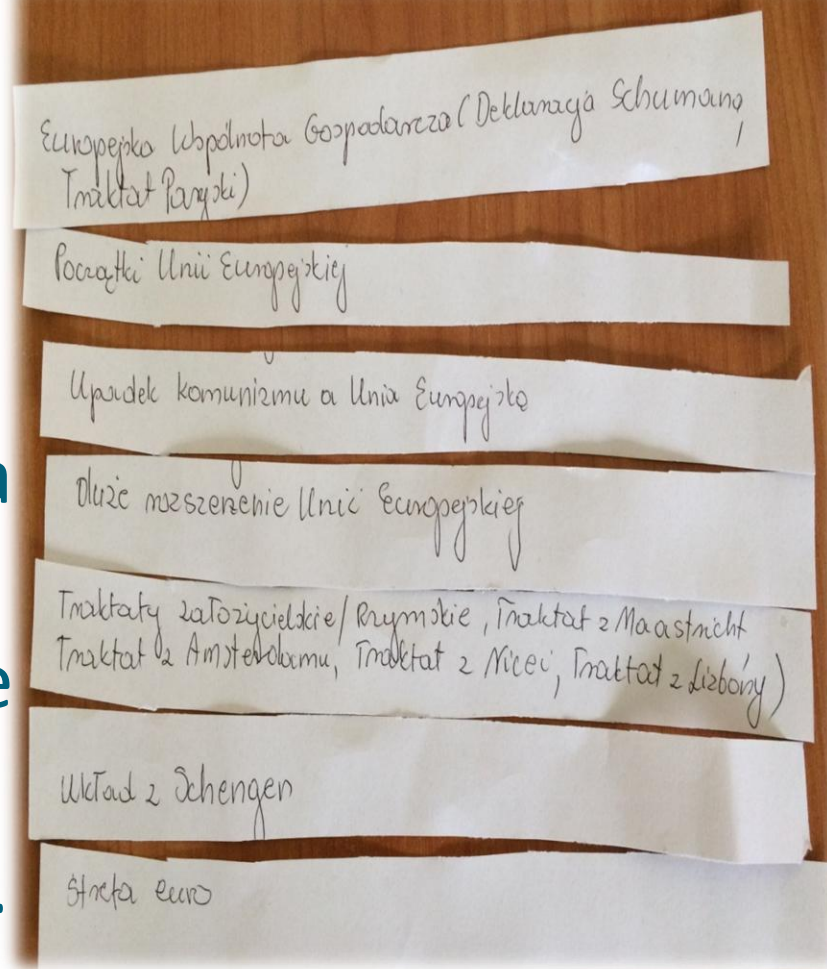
Europejska Wspólnota Gospodarcza (Deklaracja Schumana / Traktat Paryski)

Początki Unii Europejskiej

Upadek komunizmu a Unia Europejska

Duże rozszerzenie Unii Europejskiej

Traktaty założycielskie (Rzymskie, Traktat z Maastricht, Traktat z Amsterdamu, Traktat z Nicei, Traktat z Lizbony)

Układ z Schengen

Strefa euro